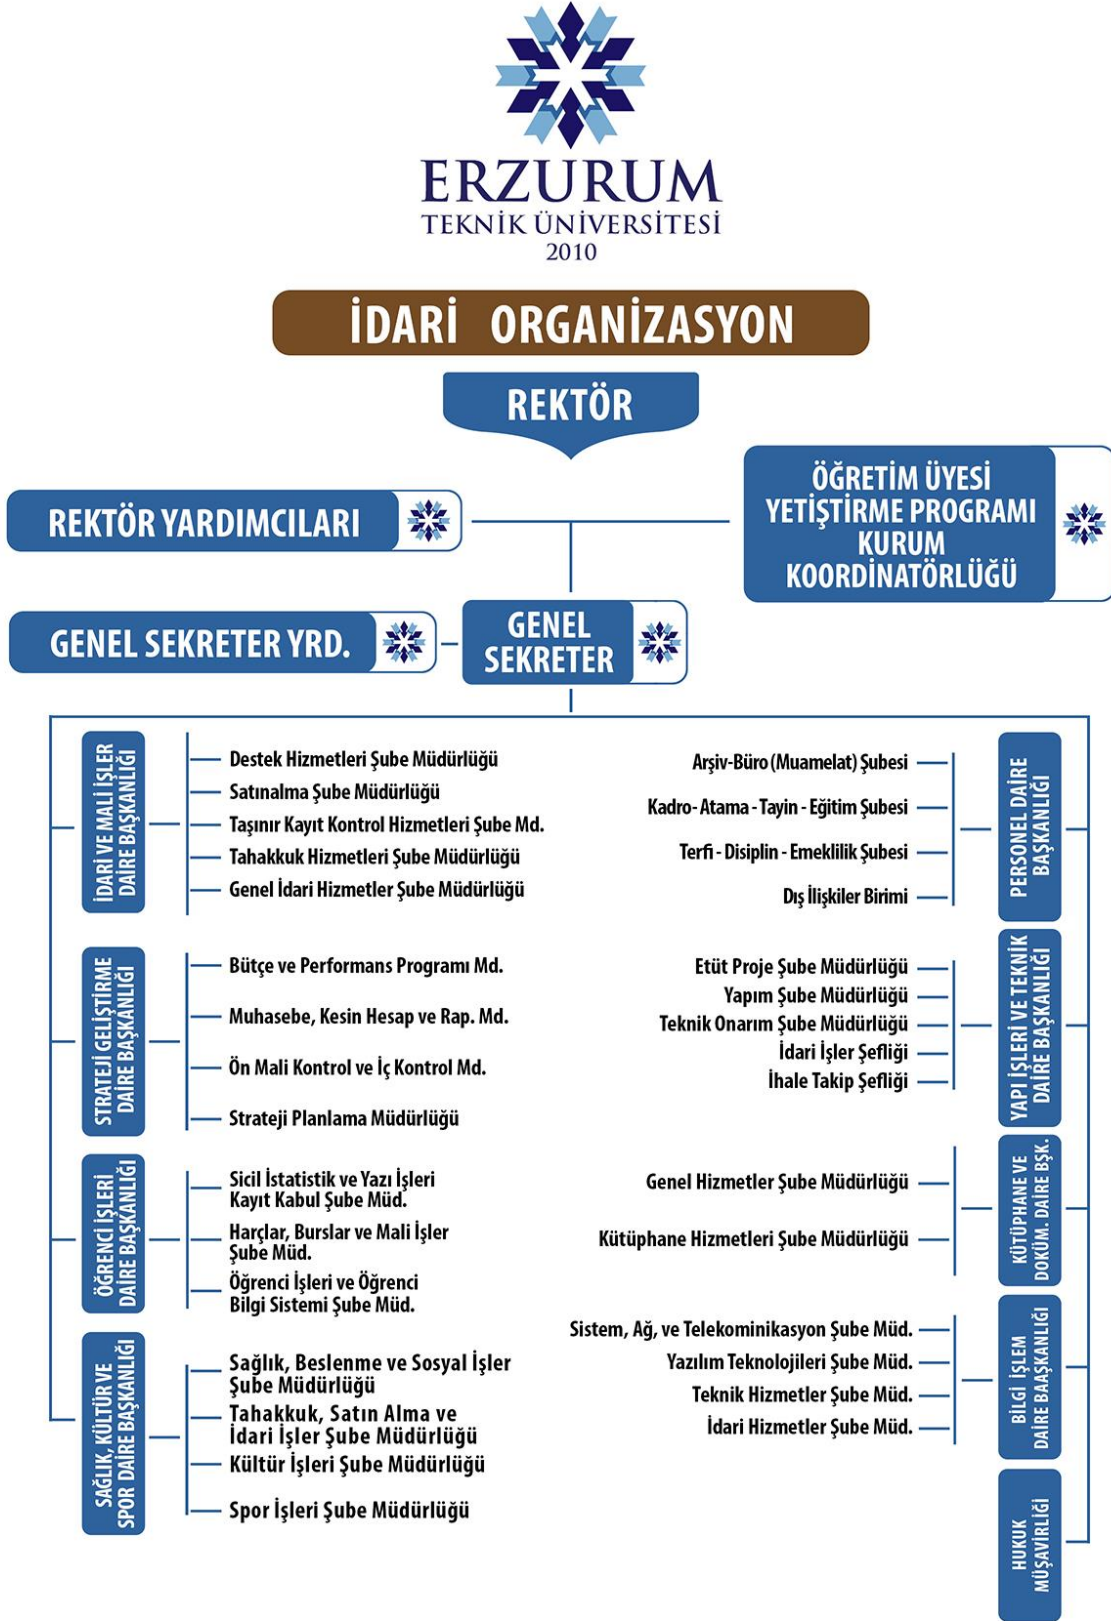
ERZURUM
TEKNİK ÜNİVERSİTESİ
2010

İDARİ ORGANİZASYON

REKTÖR

REKTÖR YARDIMCILARI

ÖĞRETİM ÜYESİ YETİŞTİRME PROGRAMI KURUM KOORDİNATÖRLÜĞÜ

GENEL SEKRETER YRD.

GENEL SEKRETER

İDARİ VE MALİ İŞLER DAİRE BAŞKANLIĞI
Destek Hizmetleri Şube Müdürlüğü
Satınalma Şube Müdürlüğü
Taşınır Kayıt Kontrol Hizmetleri Şube Md.
Tahakkuk Hizmetleri Şube Müdürlüğü
Genel İdari Hizmetler Şube Müdürlüğü

STRATEJİ GELİŞTİRME DAİRE BAŞKANLIĞI
Bütçe ve Performans Programı Md.
Muhasebe, Kesin Hesap ve Rap. Md.
Ön Mali Kontrol ve İç Kontrol Md.
Strateji Planlama Müdürlüğü

ÖĞRENCİ İŞLERİ DAİRE BAŞKANLIĞI
Sicil İstatistik ve Yazı İşleri Kayıt Kabul Şube Müd.
Harçlar, Burslar ve Mali İşler Şube Müd.
Öğrenci İşleri ve Öğrenci Bilgi Sistemi Şube Müd.

SAĞLIK, KÜLTÜR VE SPOR DAİRE BAŞKANLIĞI
Sağlık, Beslenme ve Sosyal İşler Şube Müdürlüğü
Tahakkuk, Satın Alma ve İdari İşler Şube Müdürlüğü
Kültür İşleri Şube Müdürlüğü
Spor İşleri Şube Müdürlüğü

PERSONEL DAİRE BAŞKANLIĞI
Arşiv-Büro (Muamelat) Şubesi
Kadro-Atama-Tayin-Eğitim Şubesi
Terfi-Disiplin-Emeklilik Şubesi
Dış İlişkiler Birimi

YAPI İŞLERİ VE TEKNİK DAİRE BAŞKANLIĞI
Etüt Proje Şube Müdürlüğü
Yapım Şube Müdürlüğü
Teknik Onarım Şube Müdürlüğü
İdari İşler Şefliği
İhale Takip Şefliği

KÜTÜPHANE VE DOKÜM. DAİRE BŞK.
Genel Hizmetler Şube Müdürlüğü
Kütüphane Hizmetleri Şube Müdürlüğü

BİLGİ İŞLEM DAİRE BAAŞKANLIĞI
Sistem, Ağ, ve Telekominikasyon Şube Müd.
Yazılım Teknolojileri Şube Müd.
Teknik Hizmetler Şube Müd.
İdari Hizmetler Şube Müd.

HUKUK MÜŞAVİRLİĞİ